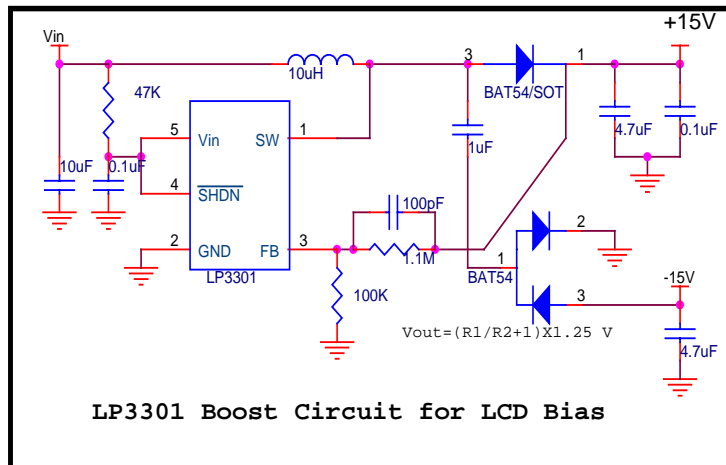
Vin
+15V
10uH
3
1
BAT54/SOT
47K
5
Vin
SW
1
10uF
0.1uF
4
$\overline{SHDN}$
1uF
4.7uF
0.1uF
100pF
2
GND
FB
3
1.1M
2
LP3301
BAT54
-15V
3
100K
Vout=(R1/R2+1)X1.25 V
4.7uF
LP3301 Boost Circuit for LCD Bias